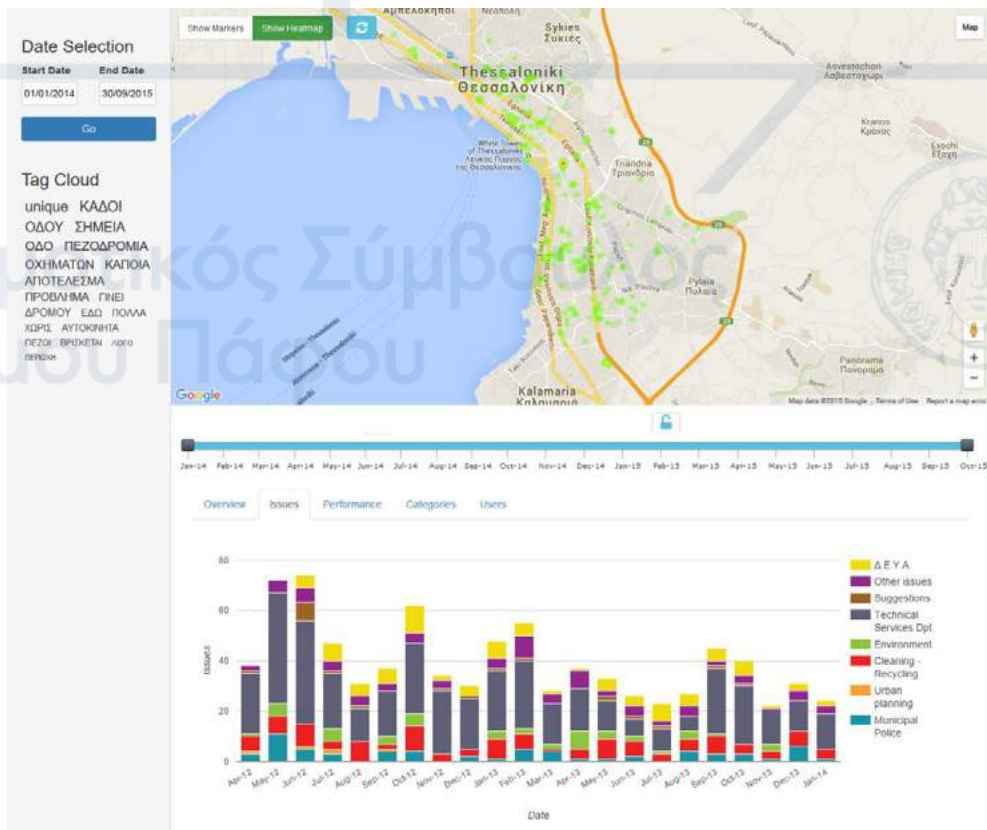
Date Selection
Start Date End Date
01/01/2014 30/09/2015
Go

Tag Cloud
unique ΚΑΔΟΙ ΟΔΟΥ ΣΗΜΕΙΑ ΟΔΟ ΠΕΖΟΔΡΟΜΙΑ ΟΧΗΜΑΤΩΝ ΚΑΠΟΙΑ ΑΠΟΤΕΛΕΣΜΑ ΠΡΟΒΛΗΜΑ ΓΙΝΕΙ ΔΡΟΜΟΥ ΕΔΩ ΠΟΛΛΑ ΧΩΡΙΣ ΑΥΤΟΚΙΝΗΤΑ ΠΕΖΟΙ ΒΡΙΣΚΕΤΑΙ ΛΟΓΩ ΠΕΡΙΟΧΗ

Show Markers Show Heatmap
Map
Sykies Συκιές
Thessaloniki Θεσσαλονίκη
Asvestochori Ασβεστοχώρι
Kranos Κράνος
Exochi Εξοχή
White Tower of Thessaloniki Λευκός Πύργος της Θεσσαλονίκης
Triandria Τριανδρία
Pylaia Πυλαία
Panorama Πανόραμα
Kalamaria Καλαμαριά
Google
Map data ©2015 Google Terms of Use Report a map error

Jan-14 Feb-14 Mar-14 Apr-14 May-14 Jun-14 Jul-14 Aug-14 Sep-14 Oct-14 Nov-14 Dec-14 Jan-15 Feb-15 Mar-15 Apr-15 May-15 Jun-15 Jul-15 Aug-15 Sep-15 Oct-15

Overview Issues Performance Categories Users

80
60
40
20
0
Issues
Apr-12 May-12 Jun-12 Jul-12 Aug-12 Sep-12 Oct-12 Nov-12 Dec-12 Jan-13 Feb-13 Mar-13 Apr-13 May-13 Jun-13 Jul-13 Aug-13 Sep-13 Oct-13 Nov-13 Dec-13 Jan-14
Date

Δ.Ε.Υ.Α
Other issues
Suggestions
Technical Services Dpt
Environment
Cleaning - Recycling
Urban planning
Municipal Police